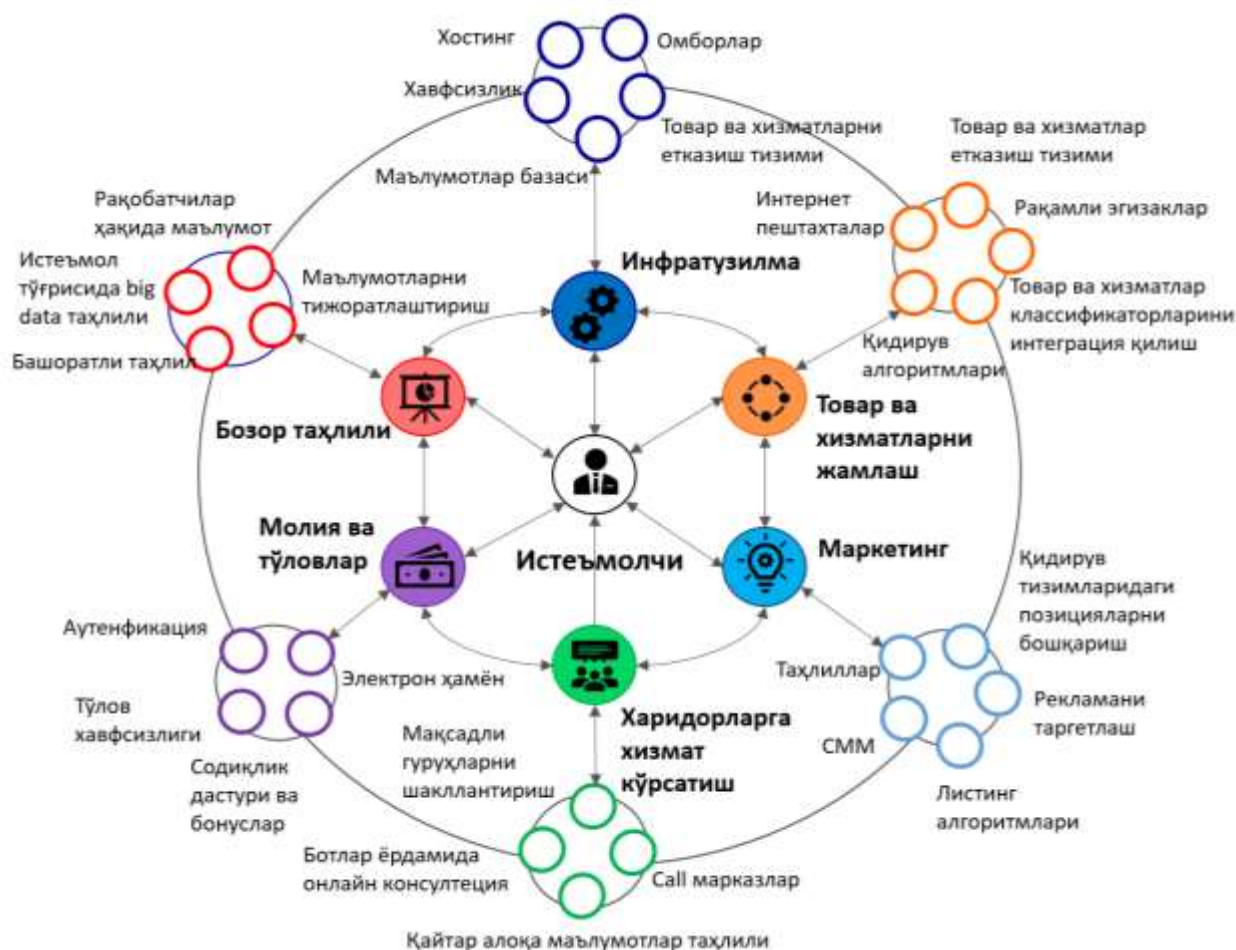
Хостинг
Омборлар
Хавфсизлик
Товар ва хизматларни етказиш тизими
Маълумотлар базаси

Товар ва хизматлар етказиш тизими
Интернет пештахталар
Рақамли эгизаклар
Товар ва хизматлар классификаторларини интеграция қилиш
Қидирув алгоритмлари

Рақобатчилар ҳақида маълумот
Истеъмол тўғрисида big data таҳлили
Маълумотларни тижоратлаштириш
Башоратли таҳлил

Инфратузилма
Бозор таҳлили
Товар ва хизматларни жамлаш
Молия ва тўловлар
Истеъмолчи
Маркетинг
Харидорларга хизмат кўрсатиш

Аутенфикация
Электрон ҳамён
Тўлов хавфсизлиги
Содиқлик дастури ва бонуслар

Қидирув тизимларидаги позицияларни бошқариш
Таҳлиллар
Рекламани таргетлаш
СММ
Листинг алгоритмлари

Мақсадли гуруҳларни шакллантириш
Ботлар ёрдамида онлайн консултеция
Call марказлар
Қайтар алоқа маълумотлар таҳлили